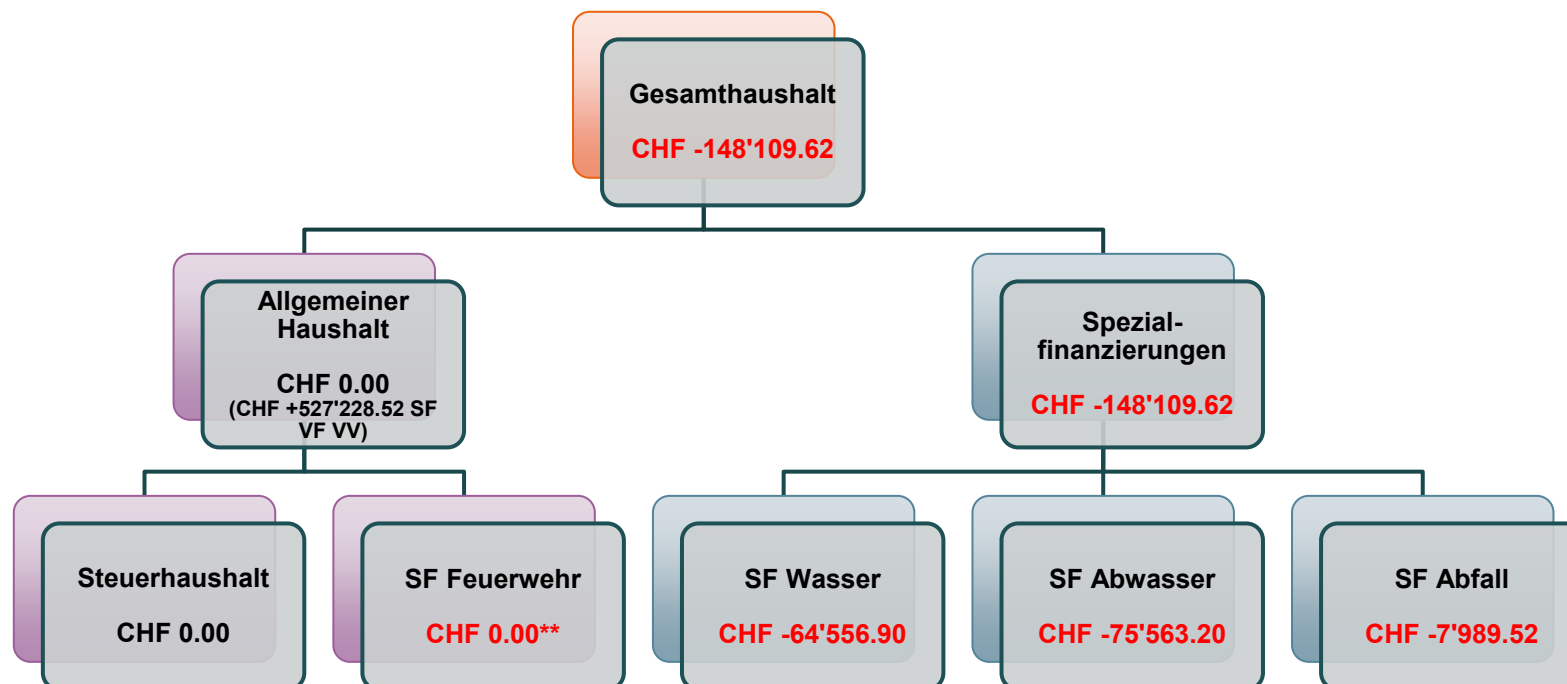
Gesamthaushalt

CHF -148'109.62

Allgemeiner Haushalt

CHF 0.00
(CHF +527'228.52 SF VF VV)

Spezialfinanzierungen

CHF -148'109.62

Steuerhaushalt

CHF 0.00

SF Feuerwehr

CHF 0.00**

SF Wasser

CHF -64'556.90

SF Abwasser

CHF -75'563.20

SF Abfall

CHF -7'989.52